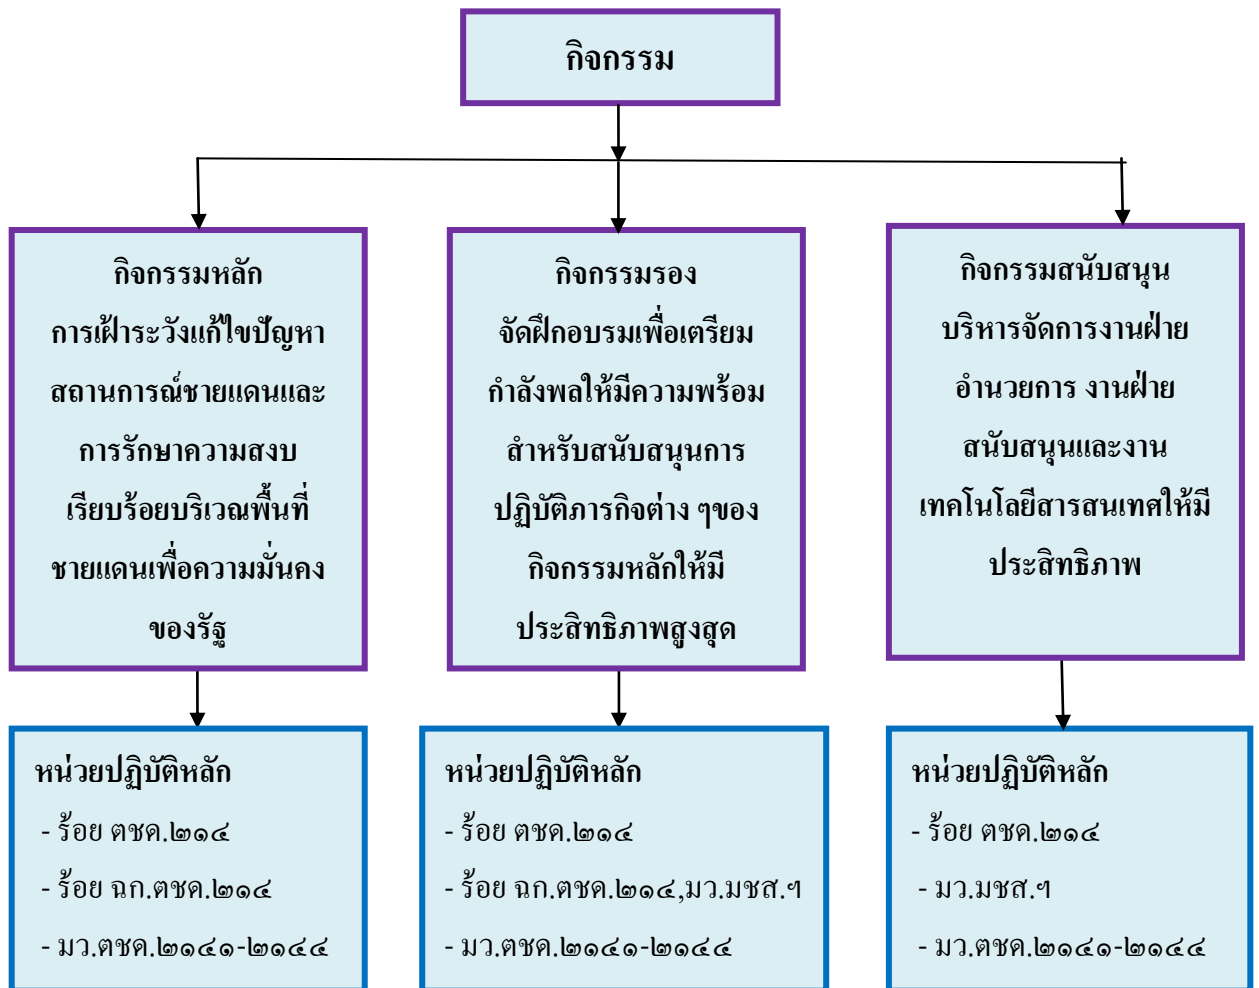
กิจกรรม

กิจกรรมหลัก
การเฝ้าระวังแก้ไขปัญหาสถานการณ์ชายแดนและการรักษาความสงบเรียบร้อยบริเวณพื้นที่ชายแดนเพื่อความมั่นคงของรัฐ

กิจกรรมรอง
จัดฝึกอบรมเพื่อเตรียมกำลังพลให้มีความพร้อมสำหรับสนับสนุนการปฏิบัติภารกิจต่าง ๆของกิจกรรมหลักให้มีประสิทธิภาพสูงสุด

กิจกรรมสนับสนุน
บริหารจัดการงานฝ่ายอำนวยการ งานฝ่ายสนับสนุนและงานเทคโนโลยีสารสนเทศให้มีประสิทธิภาพ

หน่วยปฏิบัติหลัก
- ร้อย ตชด.๒๑๔
- ร้อย ฉก.ตชด.๒๑๔
- มว.ตชด.๒๑๔๑-๒๑๔๔

หน่วยปฏิบัติหลัก
- ร้อย ตชด.๒๑๔
- ร้อย ฉก.ตชด.๒๑๔,มว.มชส.ฯ
- มว.ตชด.๒๑๔๑-๒๑๔๔

หน่วยปฏิบัติหลัก
- ร้อย ตชด.๒๑๔
- มว.มชส.ฯ
- มว.ตชด.๒๑๔๑-๒๑๔๔